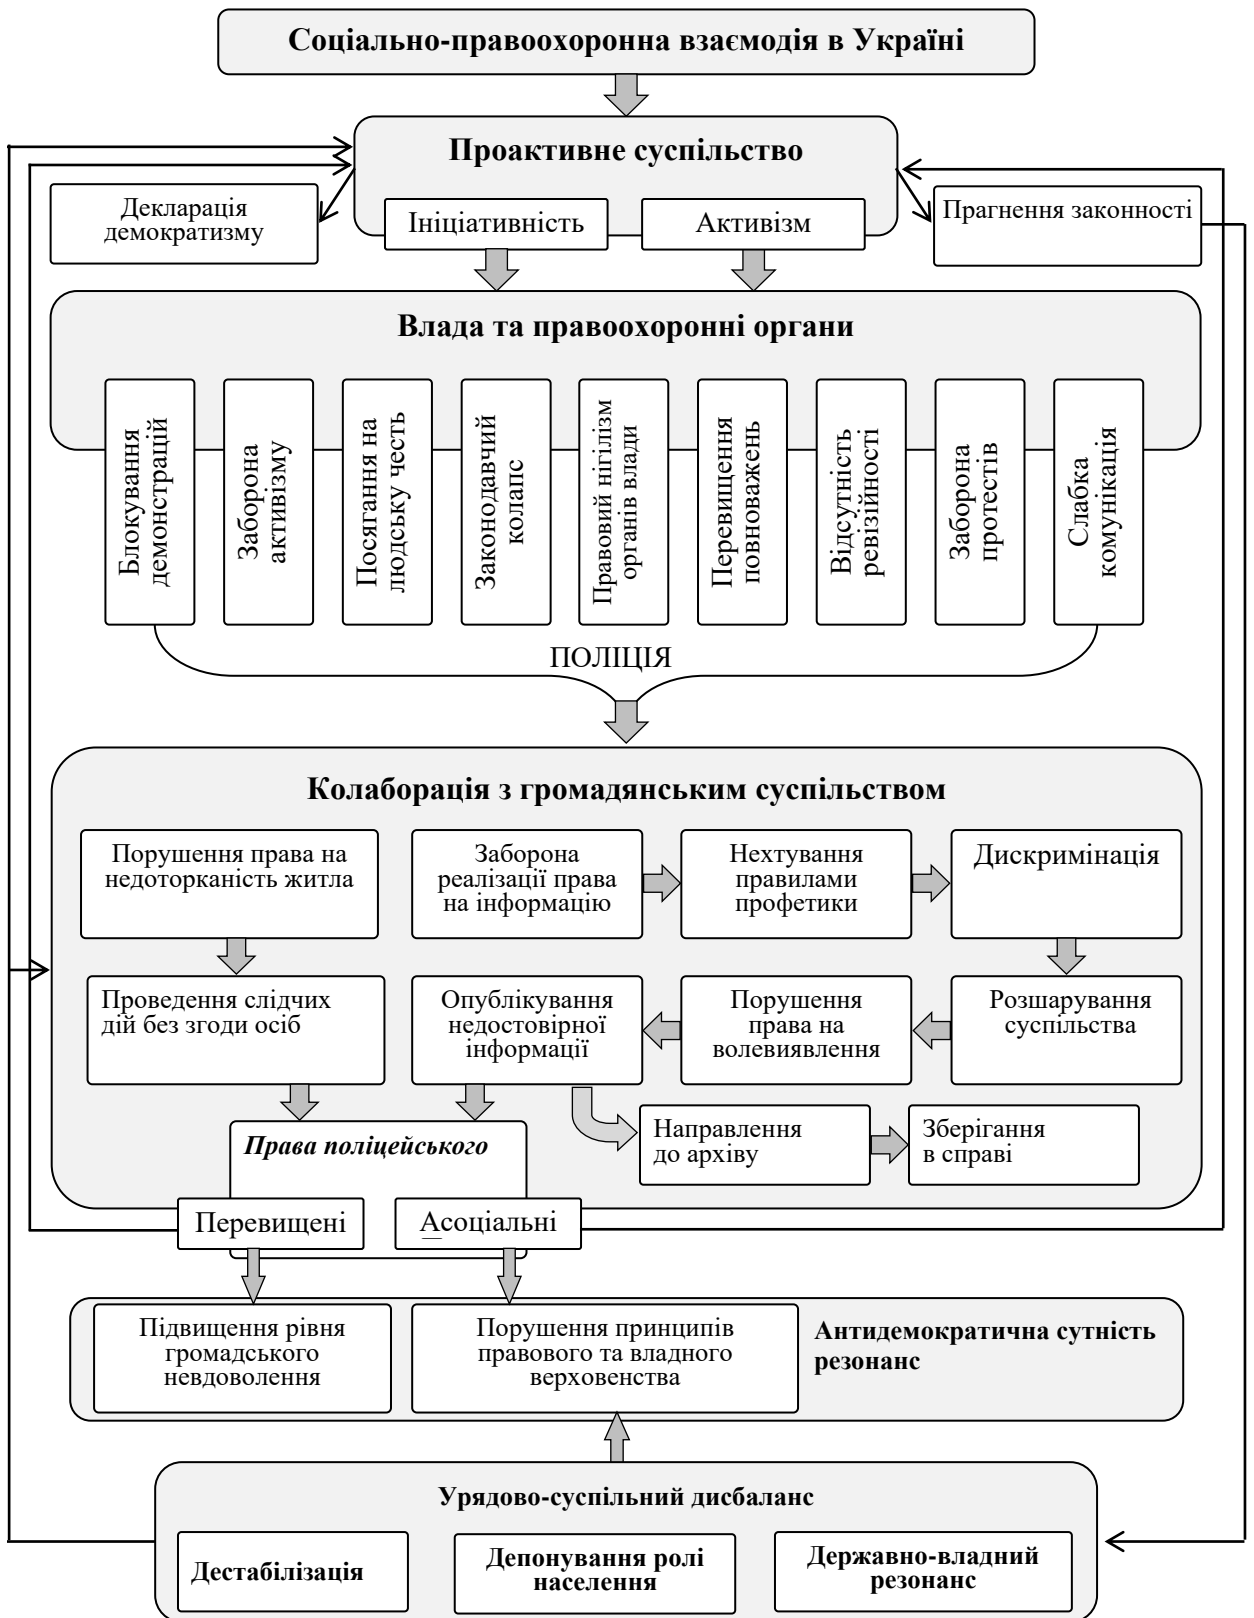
Соціально-правоохоронна взаємодія в Україні

Проактивне суспільство

Декларація демократизму

Ініціативність

Активізм

Прагнення законності

Влада та правоохоронні органи

Блокування демонстрацій

Заборона активізму

Посягання на людську честь

Законодавчий колапс

Правовий нігілізм органів влади

Перевищення повноважень

Відсутність ревізійності

Заборона протестів

Слабка комунікація

ПОЛІЦІЯ

Колаборація з громадянським суспільством

Порушення права на недоторканість житла

Заборона реалізації права на інформацію

Нехтування правилами профетики

Дискримінація

Проведення слідчих дій без згоди осіб

Опублікування недостовірної інформації

Порушення права на волевиявлення

Розшарування суспільства

Направлення до архіву

Зберігання в справі

Права поліцейського

Перевищені

Асоціальні

Підвищення рівня громадського невдоволення

Порушення принципів правового та владного верховенства

Антидемократична сутність резонанс

Урядово-суспільний дисбаланс

Дестабілізація

Депонування ролі населення

Державно-владний резонанс